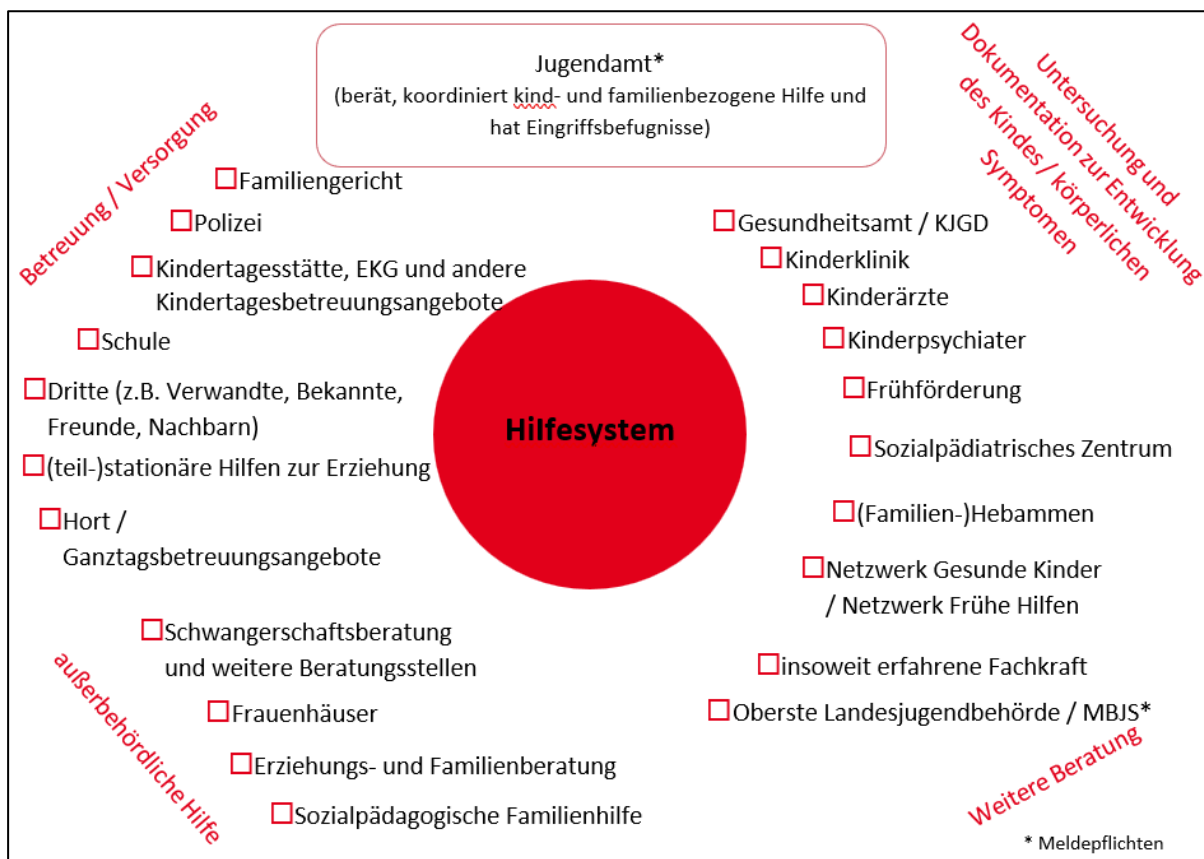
Jugendamt*
(berät, koordiniert kind- und familienbezogene Hilfe und hat Eingriffsbefugnisse)

Betreuung / Versorgung

Untersuchung und Dokumentation zur Entwicklung des Kindes / körperlichen Symptomen

☐Familiengericht
☐Polizei
☐Kindertagesstätte, EKG und andere Kindertagesbetreuungsangebote
☐Schule
☐Dritte (z.B. Verwandte, Bekannte, Freunde, Nachbarn)
☐(teil-)stationäre Hilfen zur Erziehung
☐Hort / Ganztagsbetreuungsangebote

☐Gesundheitsamt / KJGD
☐Kinderklinik
☐Kinderärzte
☐Kinderpsychiater
☐Frühförderung
☐Sozialpädiatrisches Zentrum
☐(Familien-)Hebammen
☐Netzwerk Gesunde Kinder / Netzwerk Frühe Hilfen

Hilfesystem

☐Schwangerschaftsberatung und weitere Beratungsstellen
☐Frauenhäuser
☐Erziehungs- und Familienberatung
☐Sozialpädagogische Familienhilfe

außerbehördliche Hilfe

☐insoweit erfahrene Fachkraft
☐Oberste Landesjugendbehörde / MBJS*

Weitere Beratung

* Meldepflichten